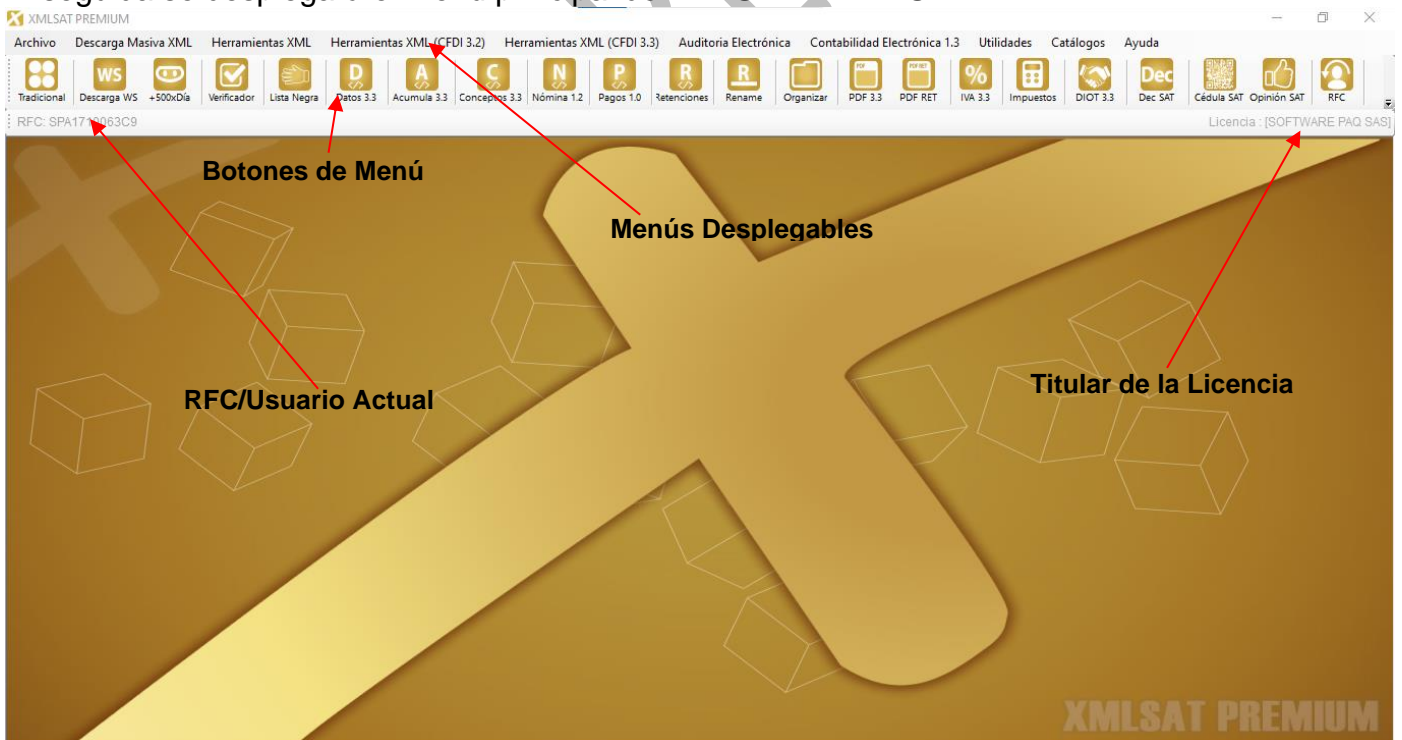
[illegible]

XMLSAT PREMIUM

Archivo Descarga Masiva XML Herramientas XML Herramientas XML (CFDI 3.2) Herramientas XML (CFDI 3.3) Auditoria Electrónica Contabilidad Electrónica 1.3 Utilidades Catálogos Ayuda

Tradicional Descarga WS +500xDía Verificador Lista Negra Datos 3.3 Acumula 3.3 Conceptos 3.3 Nómina 1.2 Pagos 1.0 Retenciones Rename Organizar PDF 3.3 PDF RET IVA 3.3 Impuestos DIOT 3.3 Dec SAT Cédula SAT Opinión SAT RFC

RFC: SPA17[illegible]063C9

Licencia : [SOFTWARE PAQ SAS]

Botones de Menú

Menús Desplegables

RFC/Usuario Actual

Titular de la Licencia

XMLSAT PREMIUM